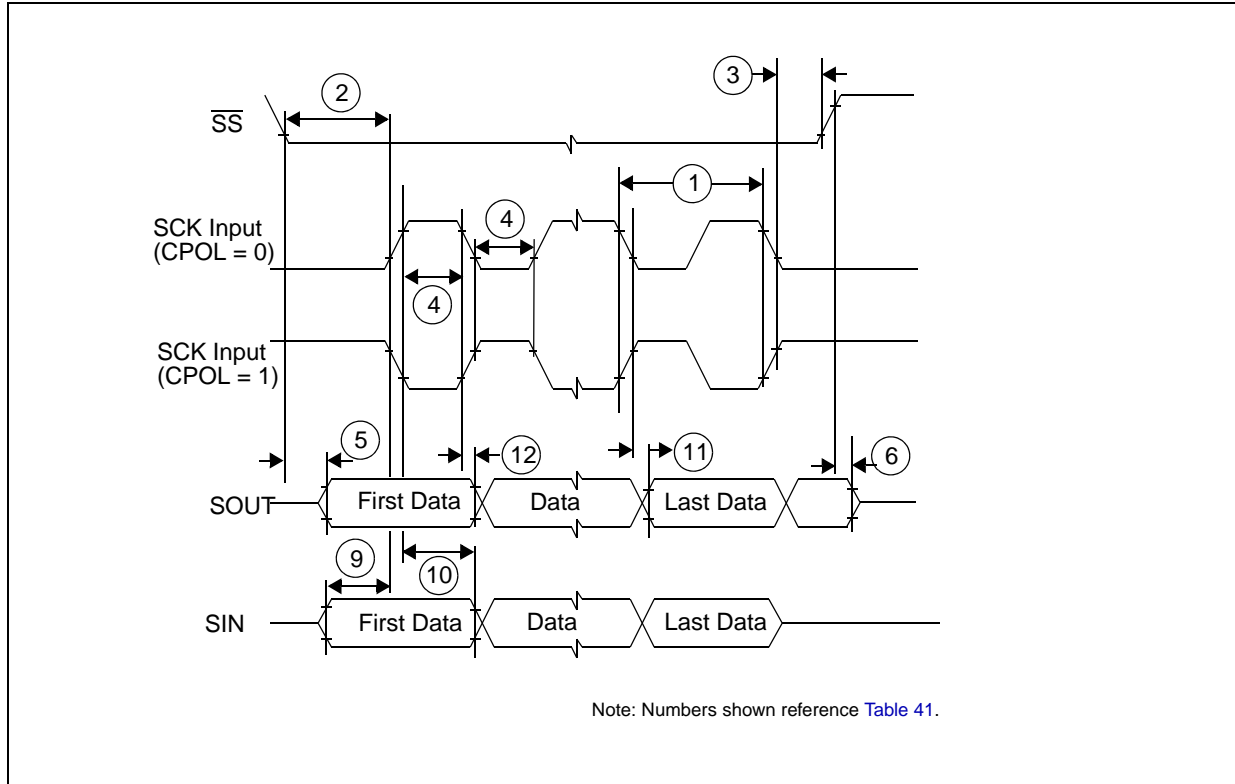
3

2

$\overline{SS}$

1

SCK Input (CPOL = 0)

4

4

SCK Input (CPOL = 1)

5

12

11

6

SOUT

First Data

Data

Last Data

9

10

SIN

First Data

Data

Last Data

Note: Numbers shown reference Table 41.